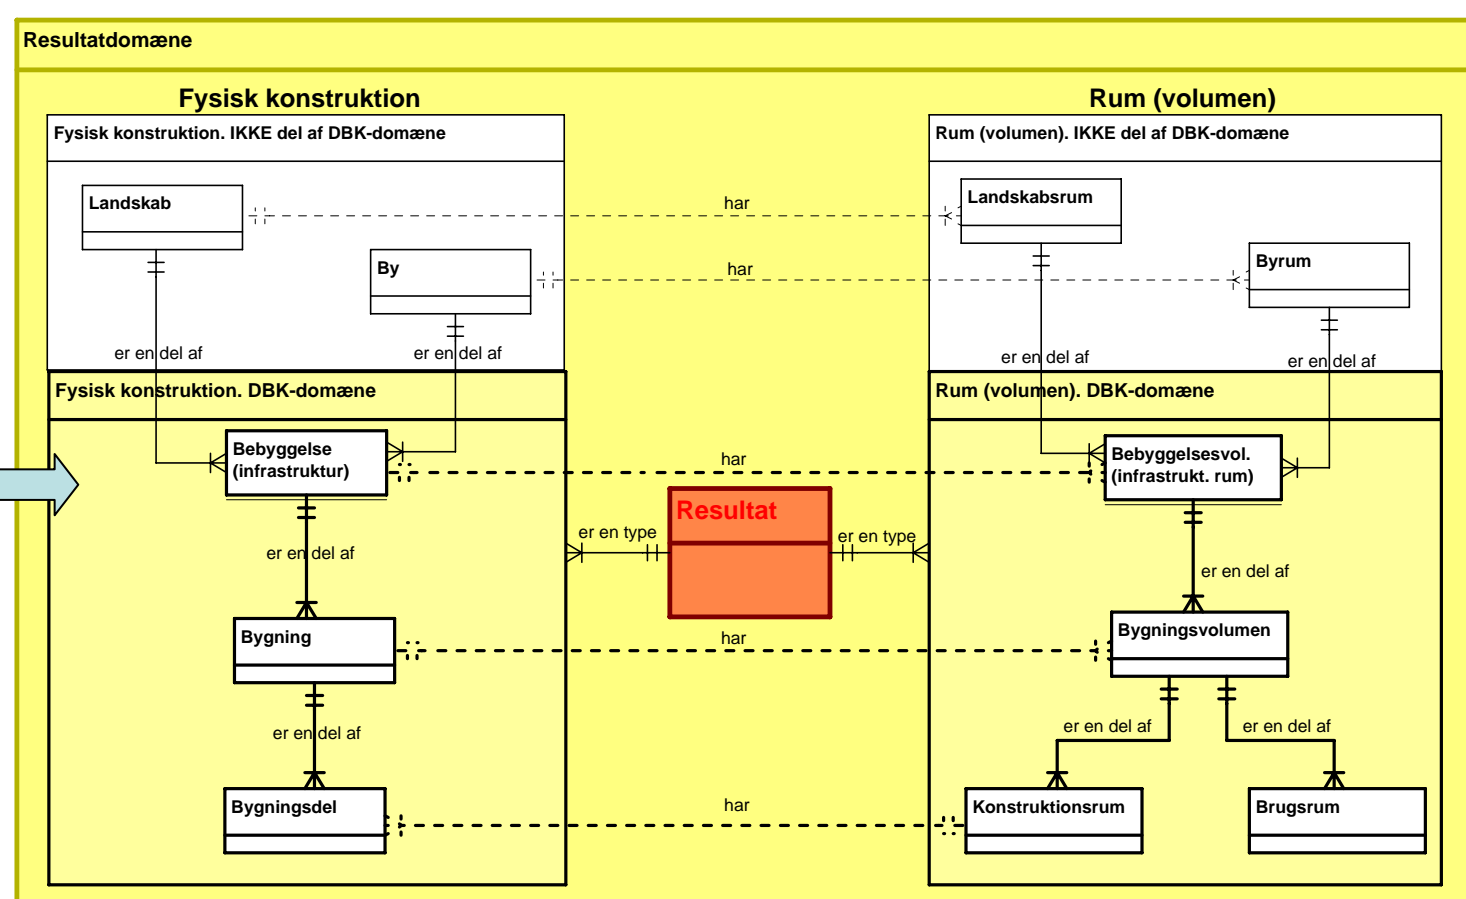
Resultatdomæne

Fysisk konstruktion

Fysisk konstruktion. IKKE del af DBK-domæne

Landskab

By

er en del af

er en del af

Fysisk konstruktion. DBK-domæne

Bebyggelse (infrastruktur)

er en del af

Bygning

er en del af

Bygningsdel

Rum (volumen)

Rum (volumen). IKKE del af DBK-domæne

Landskabsrum

Byrum

er en del af

er en del af

Rum (volumen). DBK-domæne

Bebyggelsesvol. (infrastrukt. rum)

er en del af

Bygningsvolumen

er en del af

er en del af

Konstruktionsrum

Brugsrum

har

har

har

har

har

Resultat

er en type

er en type